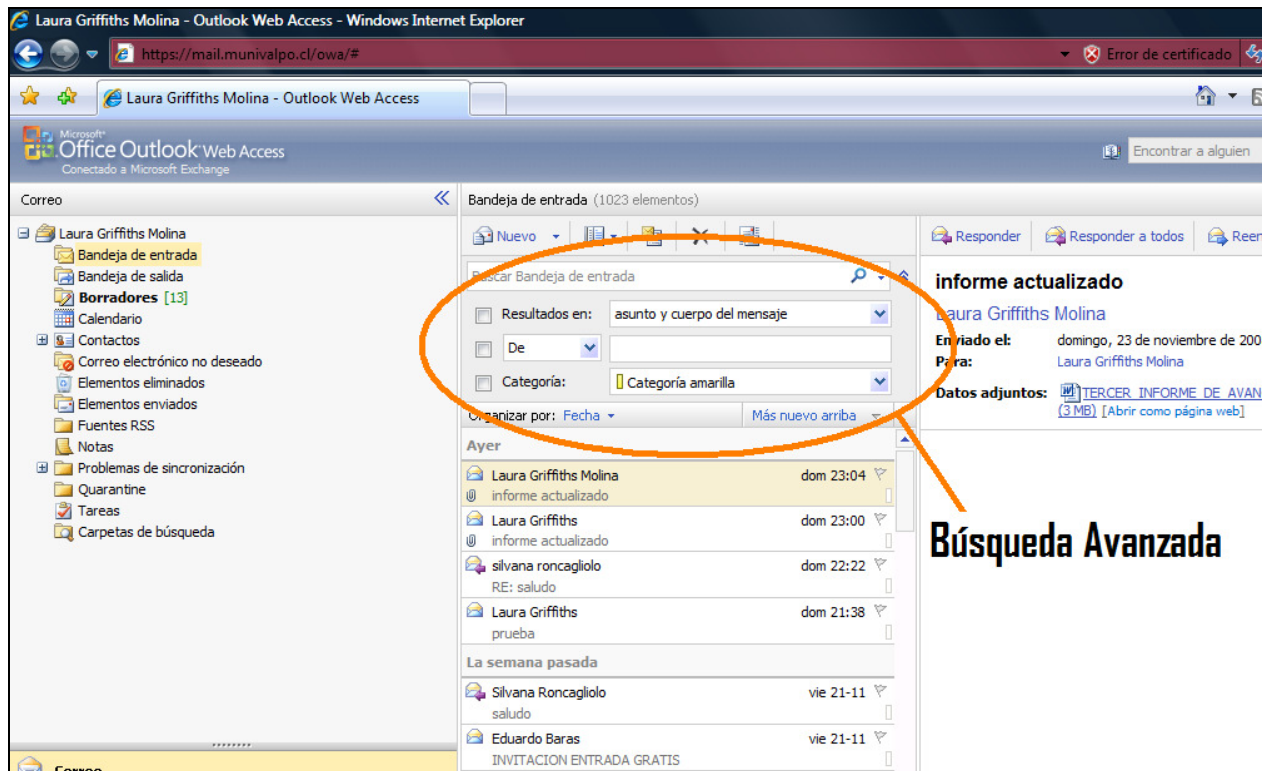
Laura Griffiths Molina - Outlook Web Access - Windows Internet Explorer

https://mail.munivalpo.cl/owa/#

Error de certificado

Laura Griffiths Molina - Outlook Web Access

Microsoft Office Outlook Web Access
Conectado a Microsoft Exchange

Encontrar a alguien

Correo

Laura Griffiths Molina
Bandeja de entrada
Bandeja de salida
Borradores [13]
Calendario
Contactos
Correo electrónico no deseado
Elementos eliminados
Elementos enviados
Fuentes RSS
Notas
Problemas de sincronización
Quarantine
Tareas
Carpetas de búsqueda

Correo

Bandeja de entrada (1023 elementos)

Nuevo

Buscar Bandeja de entrada

Resultados en: asunto y cuerpo del mensaje

De

Categoría: Categoría amarilla

Organizar por: Fecha

Más nuevo arriba

Ayer

Laura Griffiths Molina dom 23:04
informe actualizado

Laura Griffiths dom 23:00
informe actualizado

silvana roncagliolo dom 22:22
RE: saludo

Laura Griffiths dom 21:38
prueba

La semana pasada

Silvana Roncagliolo vie 21-11
saludo

Eduardo Baras vie 21-11
INVITACION ENTRADA GRATIS

Responder Responder a todos Reen

informe actualizado

Laura Griffiths Molina

Enviado el: domingo, 23 de noviembre de 200
Para: Laura Griffiths Molina

Datos adjuntos: TERCER INFORME DE AVAN (3 MB) [Abrir como página web]

Búsqueda Avanzada